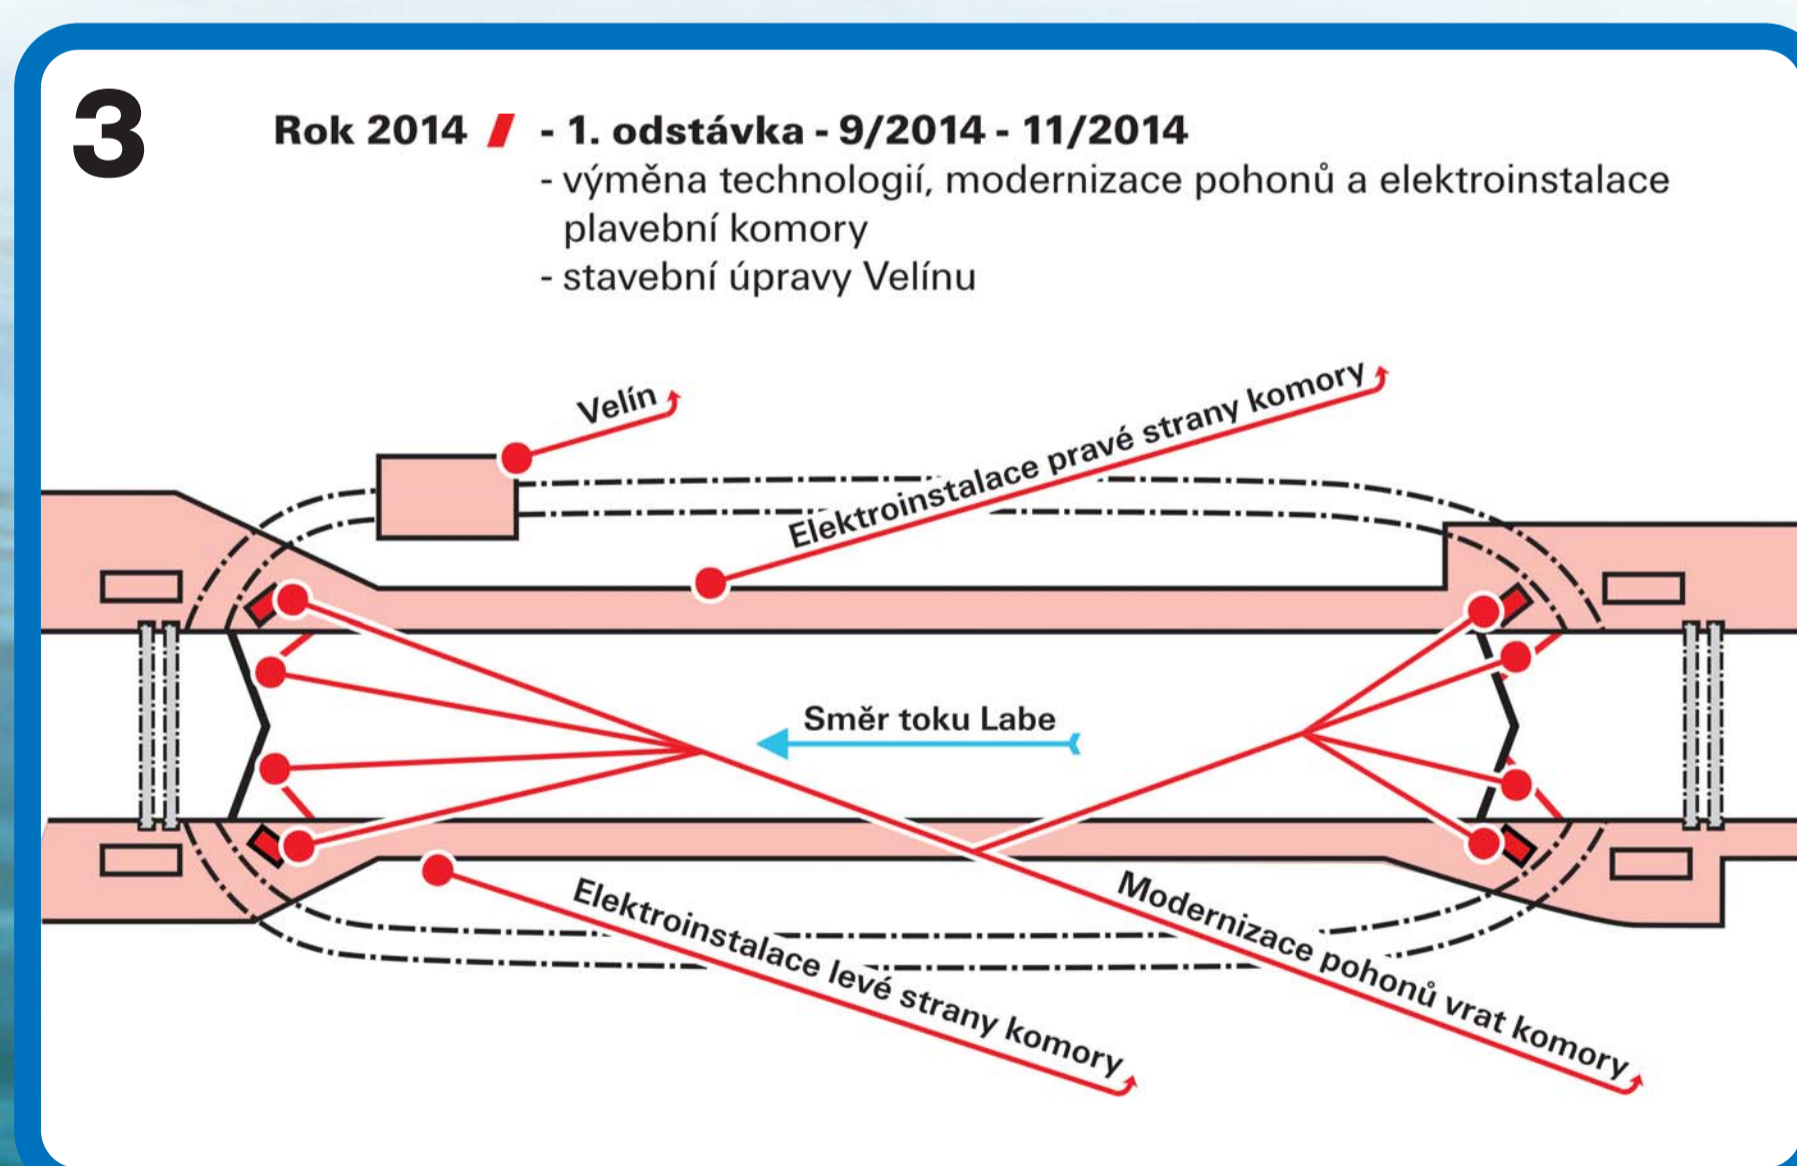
3

Rok 2014 - 1. odstávka - 9/2014 - 11/2014
- výměna technologií, modernizace pohonů a elektroinstalace plavební komory
- stavební úpravy Velínu

Velín

Elektroinstalace pravé strany komory

Směr toku Labe

Elektroinstalace levé strany komory

Modernizace pohonů vrat komory